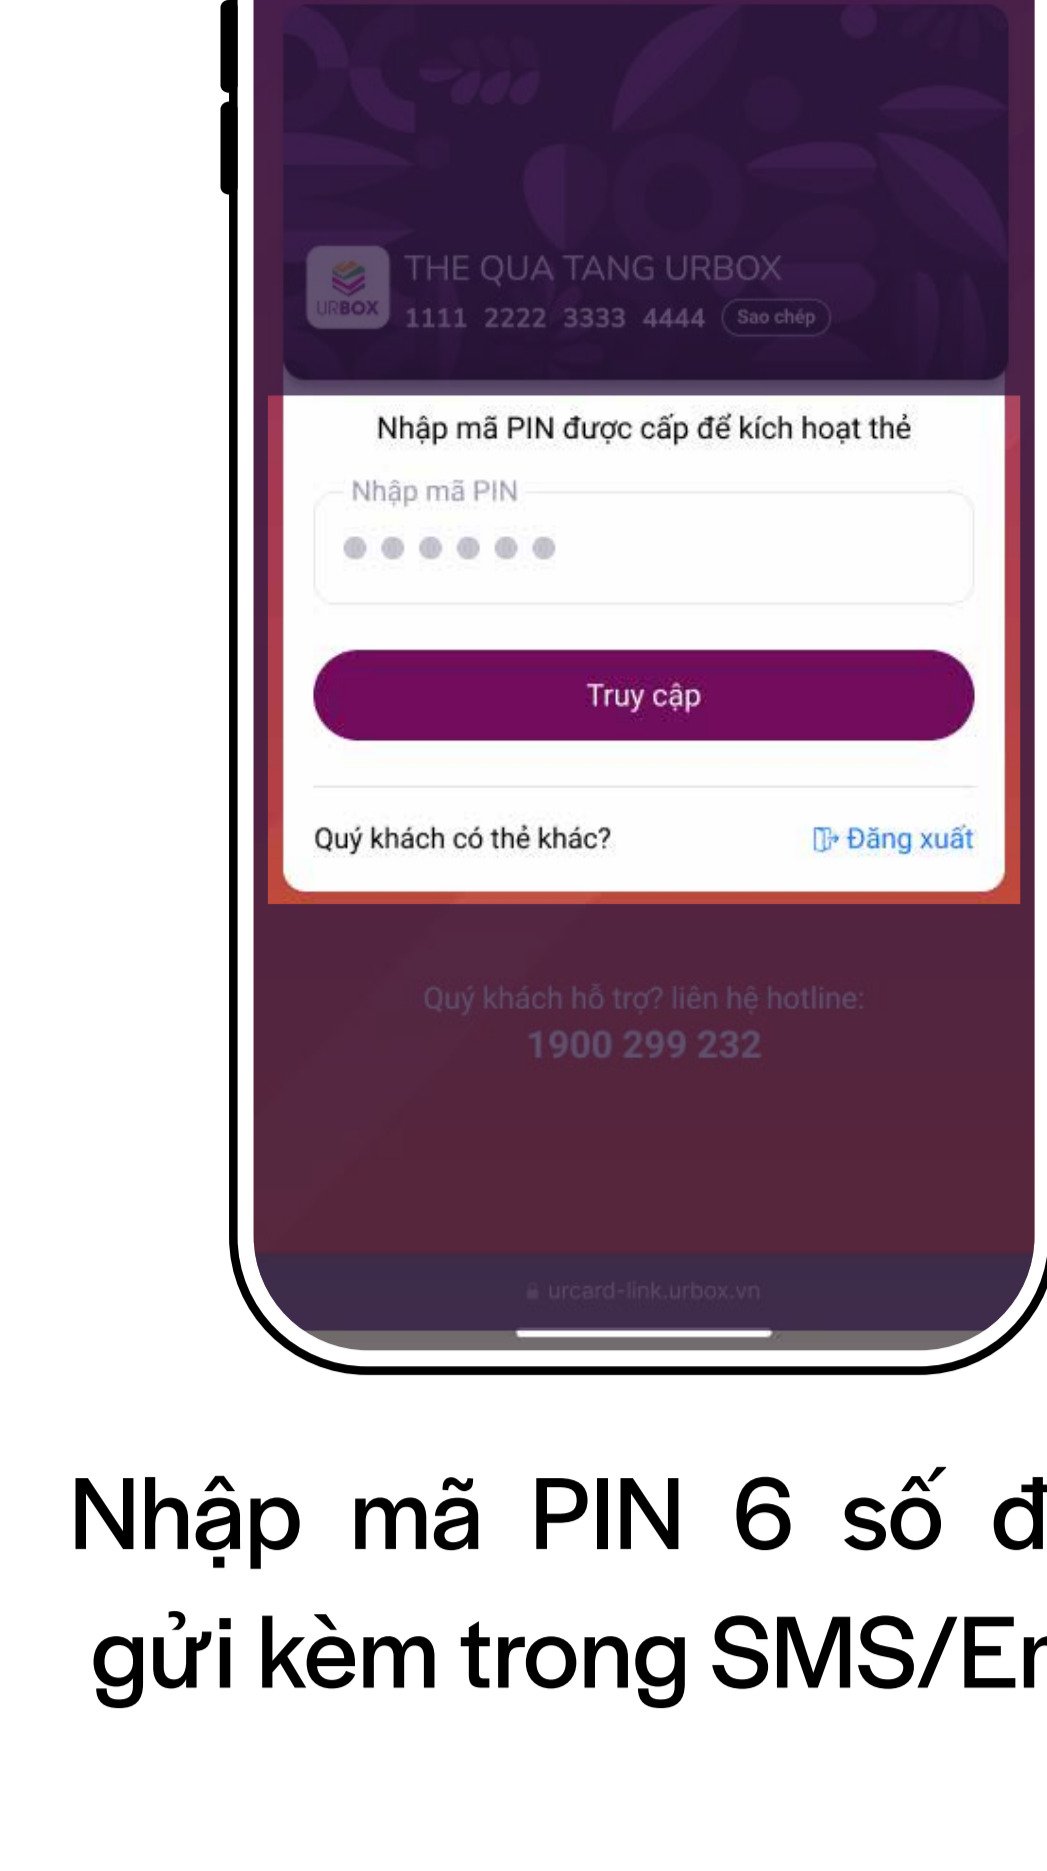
URBOX THE QUA TANG URBOX
1111 2222 3333 4444 Sao chép

Nhập mã PIN được cấp để kích hoạt thẻ

Nhập mã PIN

Truy cập

Quý khách có thẻ khác?

Đăng xuất

Quý khách hỗ trợ? liên hệ hotline:
1900 299 232

urcard-link.urbox.vn

Nhập mã PIN 6 số đ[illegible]
gửi kèm trong SMS/E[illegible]